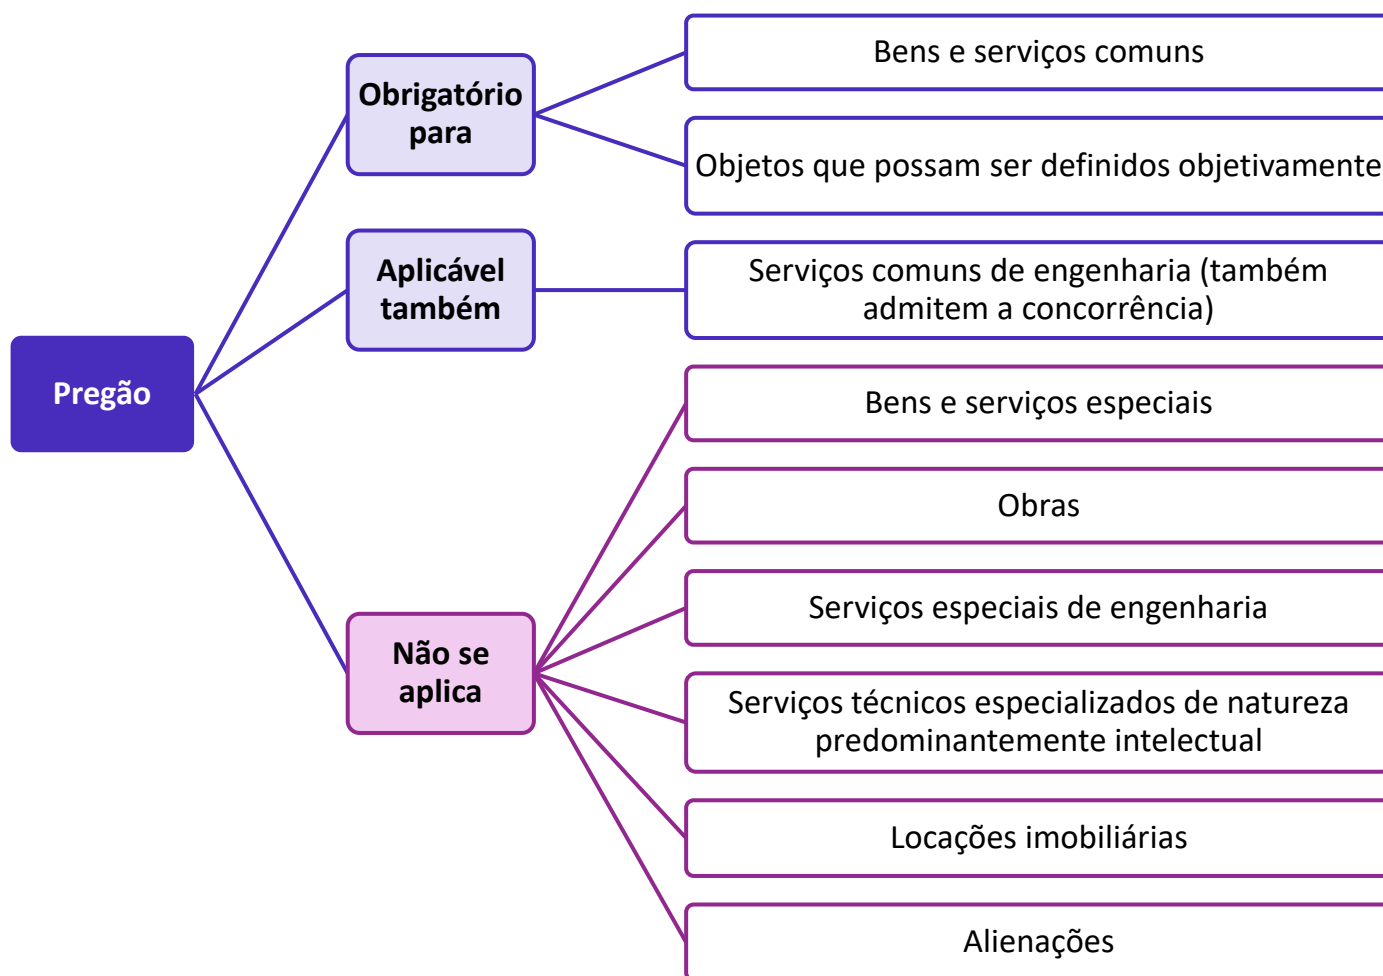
Pregão

Obrigatório para

Bens e serviços comuns

Objetos que possam ser definidos objetivamente

Aplicável também

Serviços comuns de engenharia (também admitem a concorrência)

Não se aplica

Bens e serviços especiais

Obras

Serviços especiais de engenharia

Serviços técnicos especializados de natureza predominantemente intelectual

Locações imobiliárias

Alienações